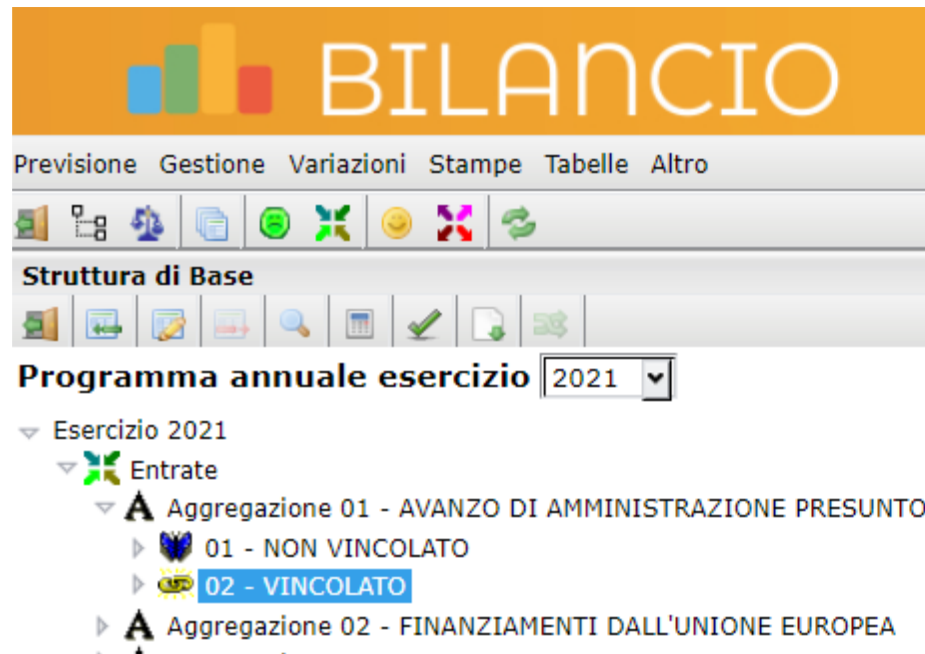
BILANCIO

Previsione Gestione Variazioni Stampe Tabelle Altro

Struttura di Base

Programma annuale esercizio 2021

Esercizio 2021
Entrate
A Aggregazione 01 - AVANZO DI AMMINISTRAZIONE PRESUNTO
01 - NON VINCOLATO
02 - VINCOLATO
A Aggregazione 02 - FINANZIAMENTI DALL'UNIONE EUROPEA